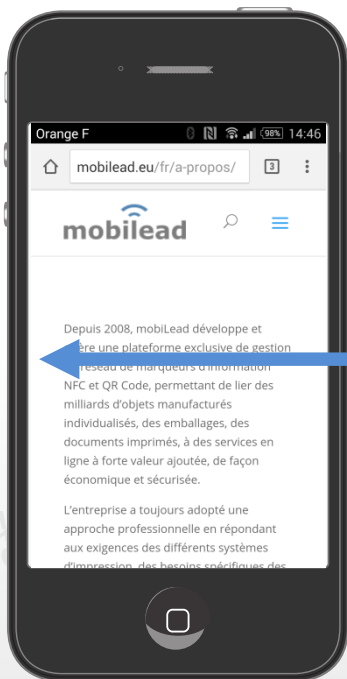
Orange F 98% 14:46

mobilead.eu/fr/a-propos/ 3

mobilead

Depuis 2008, mobiLead développe et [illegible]ère une plateforme exclusive de gestion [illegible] réseau de marqueurs d'information NFC et QR Code, permettant de lier des milliards d'objets manufacturés individualisés, des emballages, des documents imprimés, à des services en ligne à forte valeur ajoutée, de façon économique et sécurisée.

L'entreprise a toujours adopté une approche professionnelle en répondant aux exigences des différents systèmes d'impression, des besoins spécifiques des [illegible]